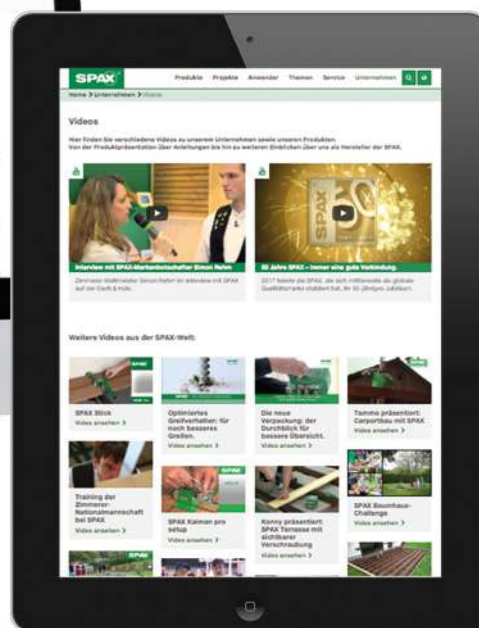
SPAX

Produkte Projekte Anwender Themen Service Unternehmen

Home > Unternehmen > Videos

Videos

Hier finden Sie verschiedene Videos zu unserem Unternehmen sowie unseren Produkten. Von der Produktpräsentation über Anleitungen bis hin zu weiteren Einblicken über uns als Hersteller der SPAX.

Interview mit SPAX-Markenbotschafter Simon Rehm

Zimmerer-Weltmeister Simon Rehm im Interview mit SPAX auf der Dach & Holz.

60 Jahre SPAX – Immer eine gute Verbindung.

2017 feierte die SPAX, die sich mittlerweile als globale Qualitätsmarke etabliert hat, ihr 50-jähriges Jubiläum.

Weitere Videos aus der SPAX-Welt:

SPAX Stick
Video ansehen >

Optimiertes Greifverhalten: für noch besseres Greifen.
Video ansehen >

Die neue Verpackung: der Durchblick für bessere Übersicht.
Video ansehen >

Tammo präsentiert: Carportbau mit SPAX
Video ansehen >

Training der Zimmerer-Nationalmannschaft bei SPAX
Video ansehen >

SPAX Kaiman pro setup
Video ansehen >

Konny präsentiert: SPAX Terrasse mit sichtbarer Verschraubung
Video ansehen >

SPAX Baumhaus-Challenge
Video ansehen >

SPAX